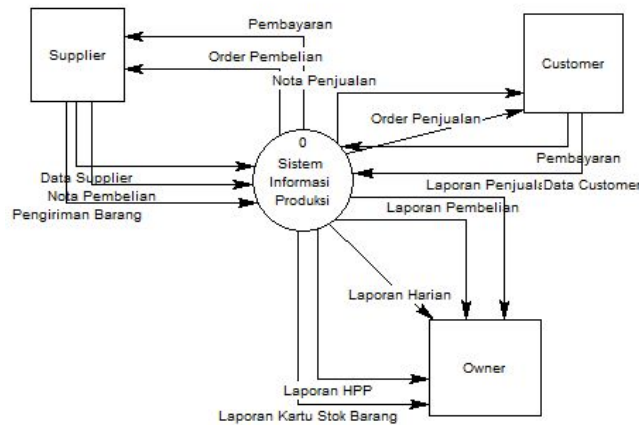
Pembayaran

Supplier

Order Pembelian

Nota Penjualan

Customer

Order Penjualan

0
Sistem
Informasi
Produksi

Data Supplier

Nota Pembelian

Pengiriman Barang

Pembayaran

Laporan Penjuala Data Customer

Laporan Pembelian

Laporan Harian

Owner

Laporan HPP

Laporan Kartu Stok Barang